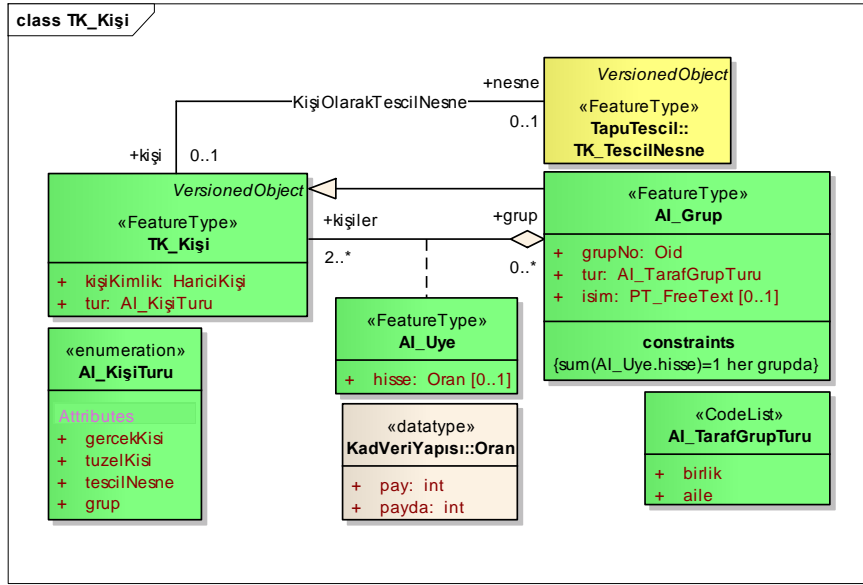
class TK_Kişi

KişiOlarakTescilNesne

+nesne

0..1

+kişi

0..1

VersionedObject
«FeatureType»
TapuTescil::
TK_TescilNesne

VersionedObject
«FeatureType»
TK_Kişi

+ kişiKimlik: HariciKişi
+ tur: AI_KişiTuru

+kişiler

2..*

+grup

0..*

«FeatureType»
AI_Grup

+ grupNo: Oid
+ tur: AI_TarafGrupTuru
+ isim: PT_FreeText [0..1]

constraints
{sum(AI_Uye.hisse)=1 her grupda}

«enumeration»
AI_KişiTuru

Attributes
+ gercekKisi
+ tuzelKisi
+ tescilNesne
+ grup

«FeatureType»
AI_Uye

+ hisse: Oran [0..1]

«datatype»
KadVeriYapısı::Oran

+ pay: int
+ payda: int

«CodeList»
AI_TarafGrupTuru

+ birlik
+ aile